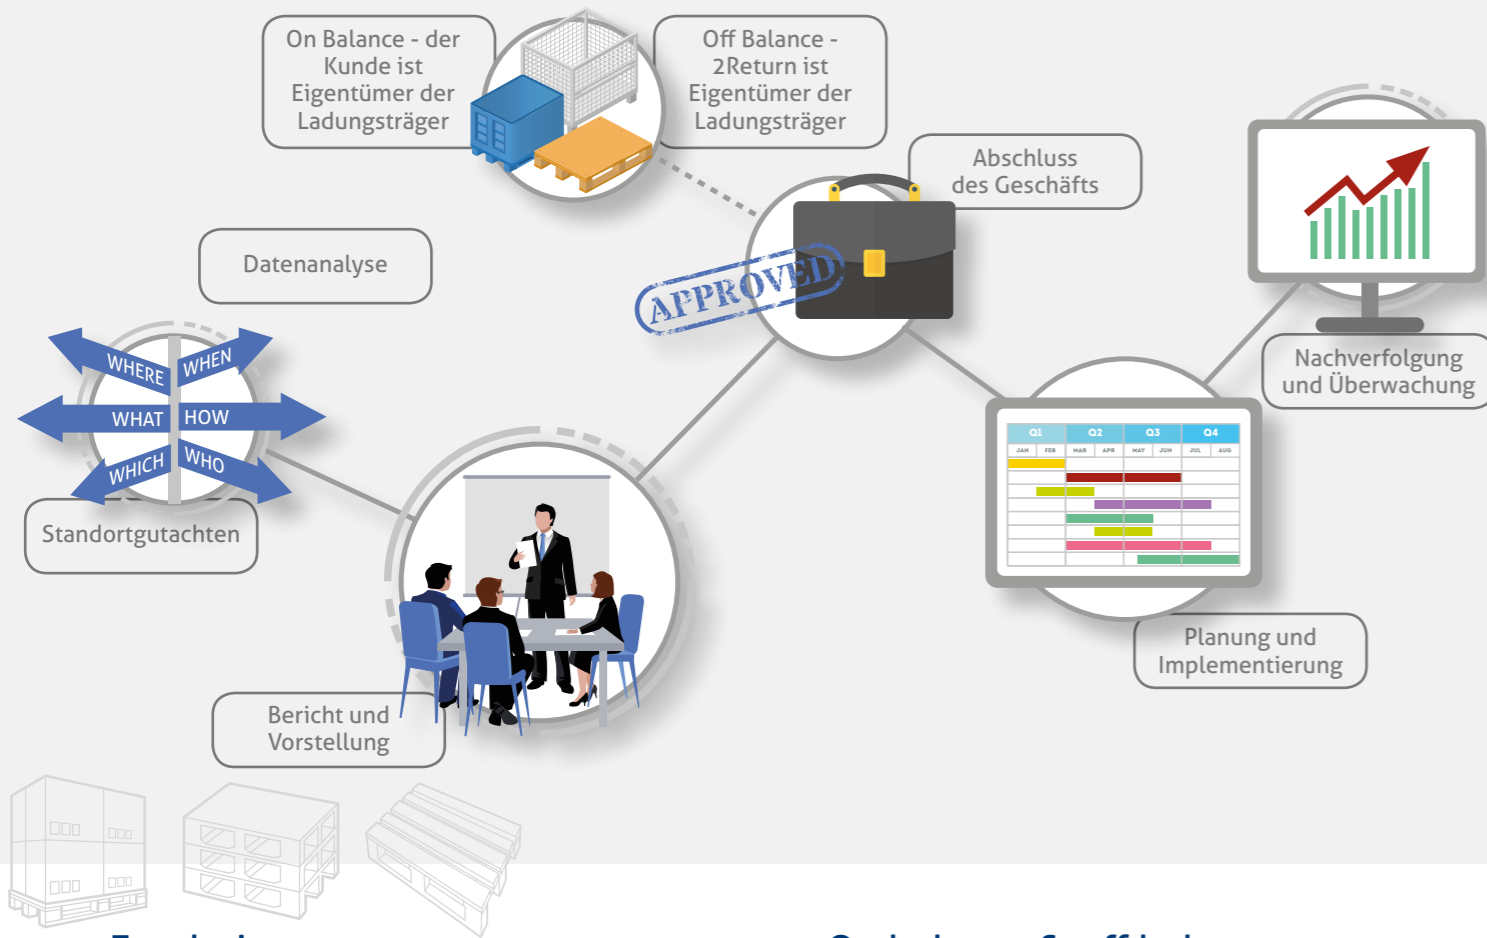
On Balance - der Kunde ist Eigentümer der Ladungsträger

Off Balance - 2Return ist Eigentümer der Ladungsträger

Abschluss des Geschäfts

APPROVED

Datenanalyse

WHERE
WHEN
WHAT
HOW
WHICH
WHO

Standortgutachten

Nachverfolgung und Überwachung

| Q1 | | Q2 | | Q3 | | Q4 | |
|---|---|---|---|---|---|---|---|
| JAN | FEB | MAR | APR | MAY | JUN | JUL | AUG |

Planung und Implementierung

Bericht und Vorstellung

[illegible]